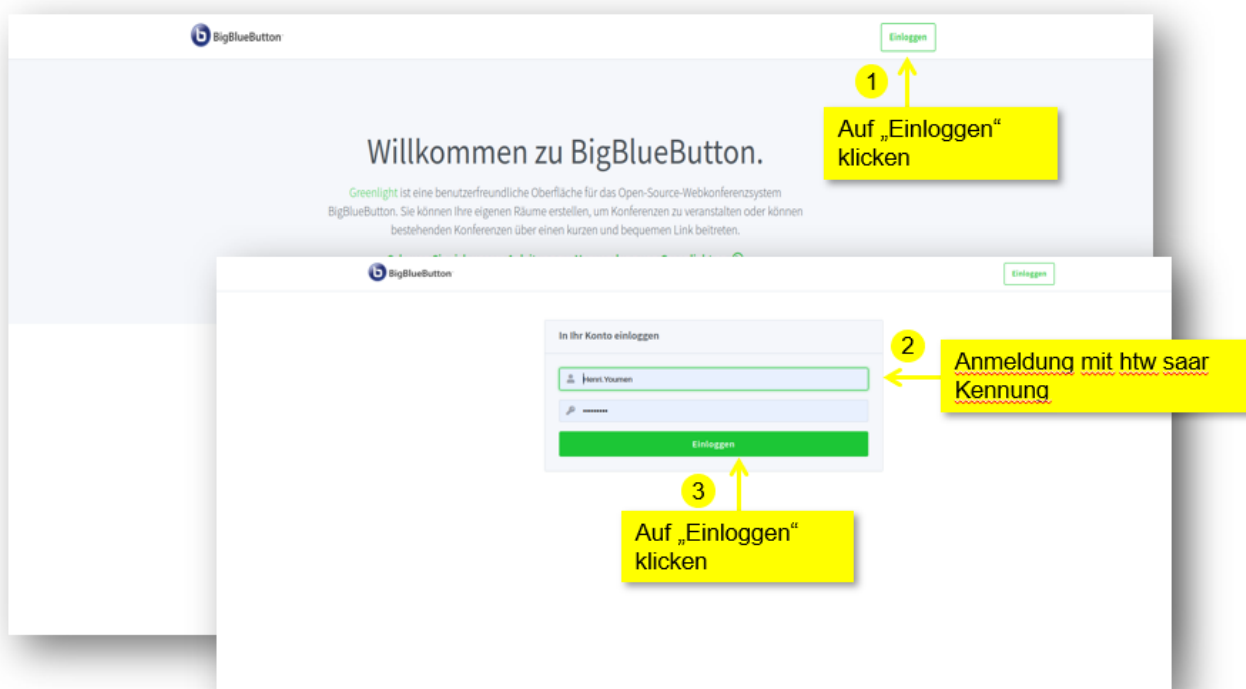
BigBlueButton

Einloggen

1

Auf „Einloggen“ klicken

Willkommen zu BigBlueButton.

Greenlight ist eine benutzerfreundliche Oberfläche für das Open-Source-Webkonferenzsystem BigBlueButton. Sie können Ihre eigenen Räume erstellen, um Konferenzen zu veranstalten oder können bestehenden Konferenzen über einen kurzen und bequemen Link beitreten.

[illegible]

BigBlueButton

Einloggen

In Ihr Konto einloggen

Henri.Youmen

••••••••

Einloggen

2

Anmeldung mit htw saar Kennung

3

Auf „Einloggen“ klicken